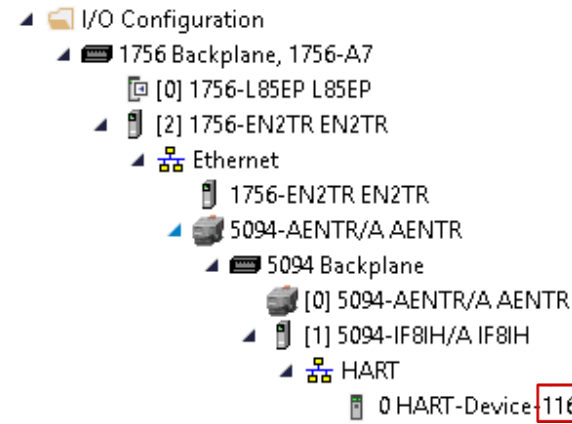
I/O Configuration
1756 Backplane, 1756-A7
[0] 1756-L85EP L85EP
[2] 1756-EN2TR EN2TR
Ethernet
1756-EN2TR EN2TR
5094-AENTR/A AENTR
5094 Backplane
[0] 5094-AENTR/A AENTR
[1] 5094-IF8IH/A IF8IH
HART
0 HART-Device-116